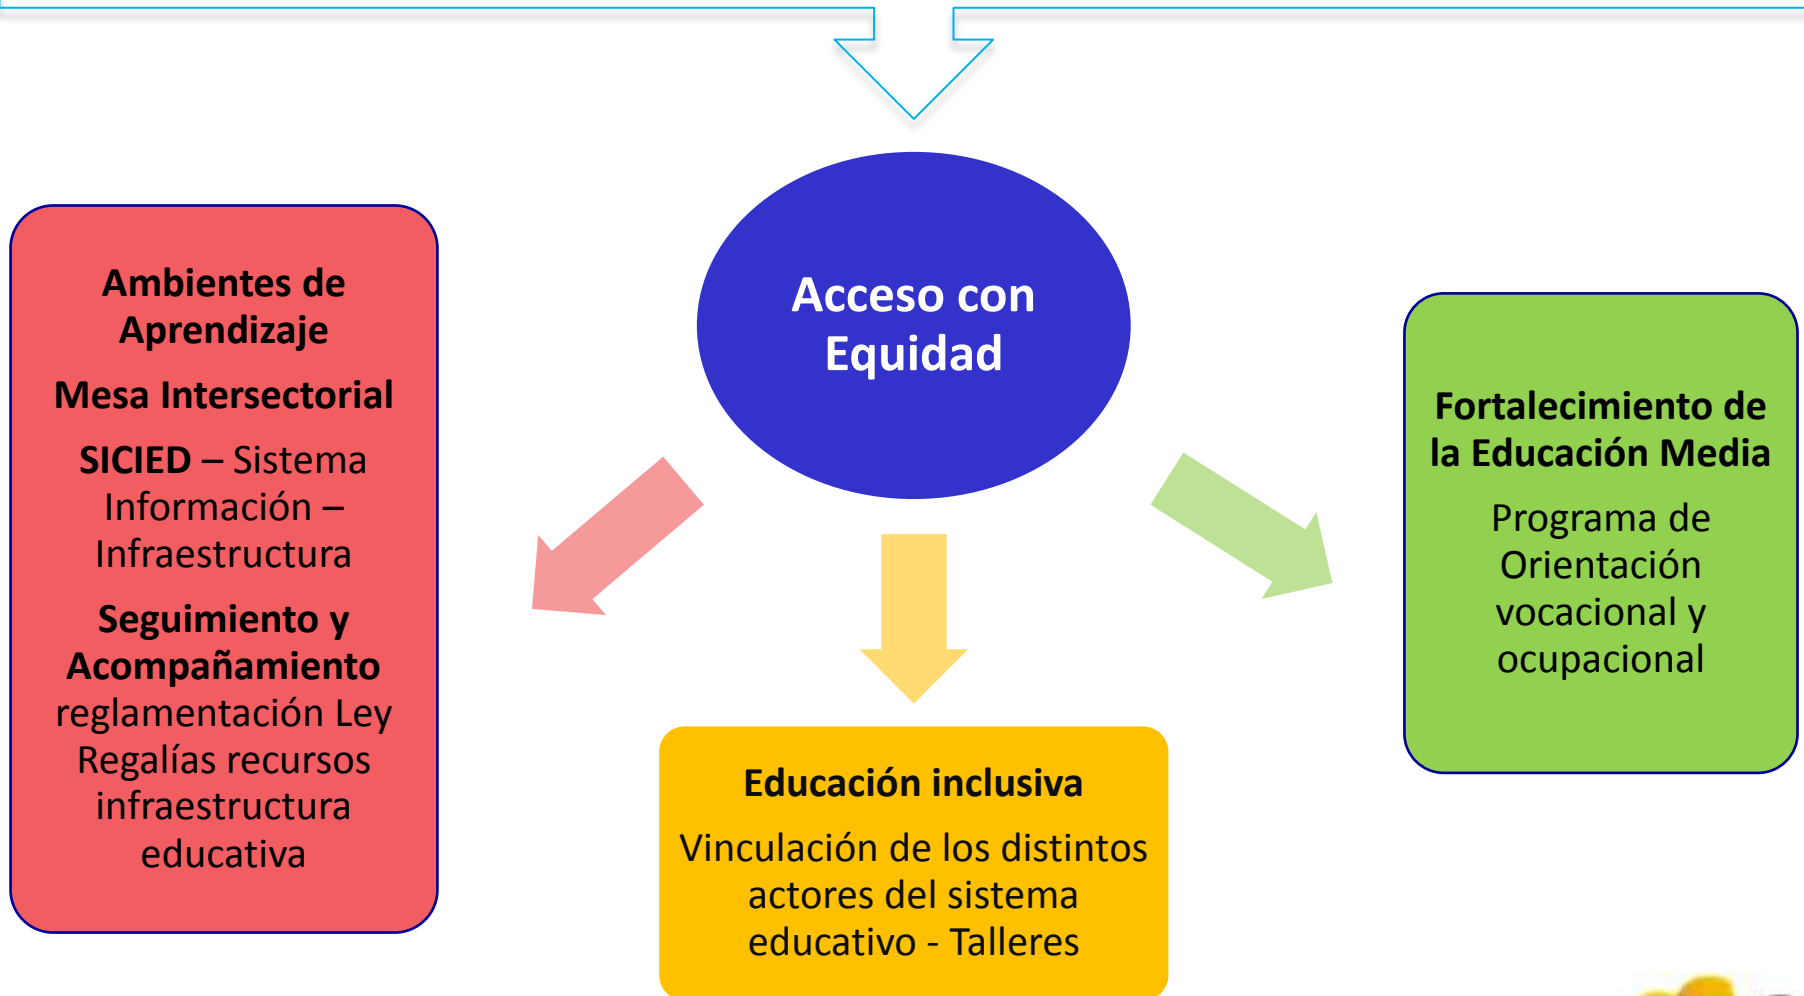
Acceso con Equidad

Ambientes de Aprendizaje

Mesa Intersectorial

SICIED – Sistema Información – Infraestructura

Seguimiento y Acompañamiento reglamentación Ley Regalías recursos infraestructura educativa

Educación inclusiva

Vinculación de los distintos actores del sistema educativo - Talleres

Fortalecimiento de la Educación Media

Programa de Orientación vocacional y ocupacional